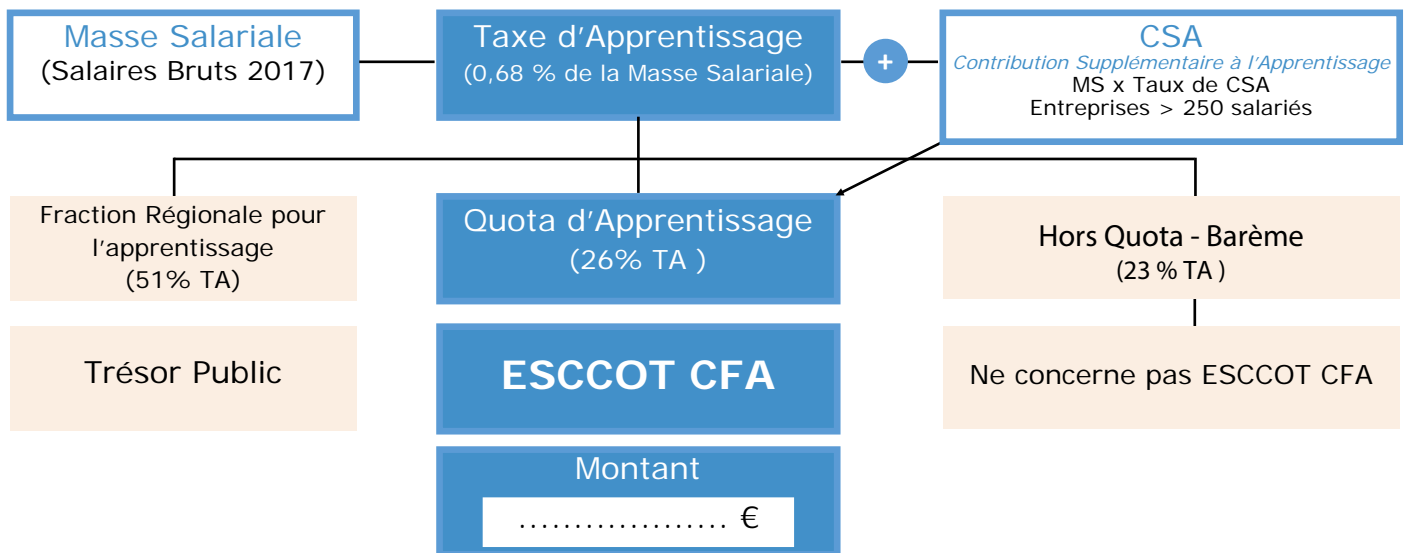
Masse Salariale
(Salaires Bruts 2017)

Taxe d'Apprentissage
(0,68 % de la Masse Salariale)

+

CSA
Contribution Supplémentaire à l'Apprentissage
MS x Taux de CSA
Entreprises > 250 salariés

Fraction Régionale pour l'apprentissage
(51% TA)

Quota d'Apprentissage
(26% TA )

Hors Quota - Barème
(23 % TA )

Trésor Public

ESCCOT CFA

Ne concerne pas ESCCOT CFA

Montant

.................... €